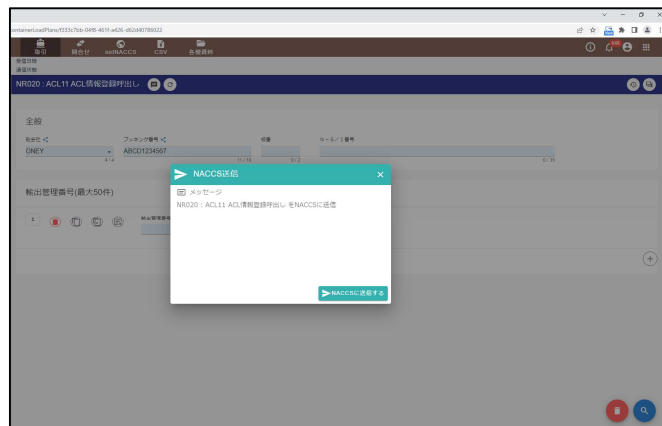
ontainerLoadPlans/f333c7bb-04f6-461f-a626-d62d40786022

取引 照合せ sofNACCS CSV 各種資料

受信日時
通信状態

NR020 : ACL11 ACL情報登録呼出し

全般

船会社 ブッキング番号 枝番 ルール/工番号

ONEY ABCD1234567

4/4 11/16 0/2 0/35

輸出管理番号(最大50件)

1

NACCS送信

メッセージ

NR020 : ACL11 ACL情報登録呼出し をNACCSに送信

NACCSに送信する